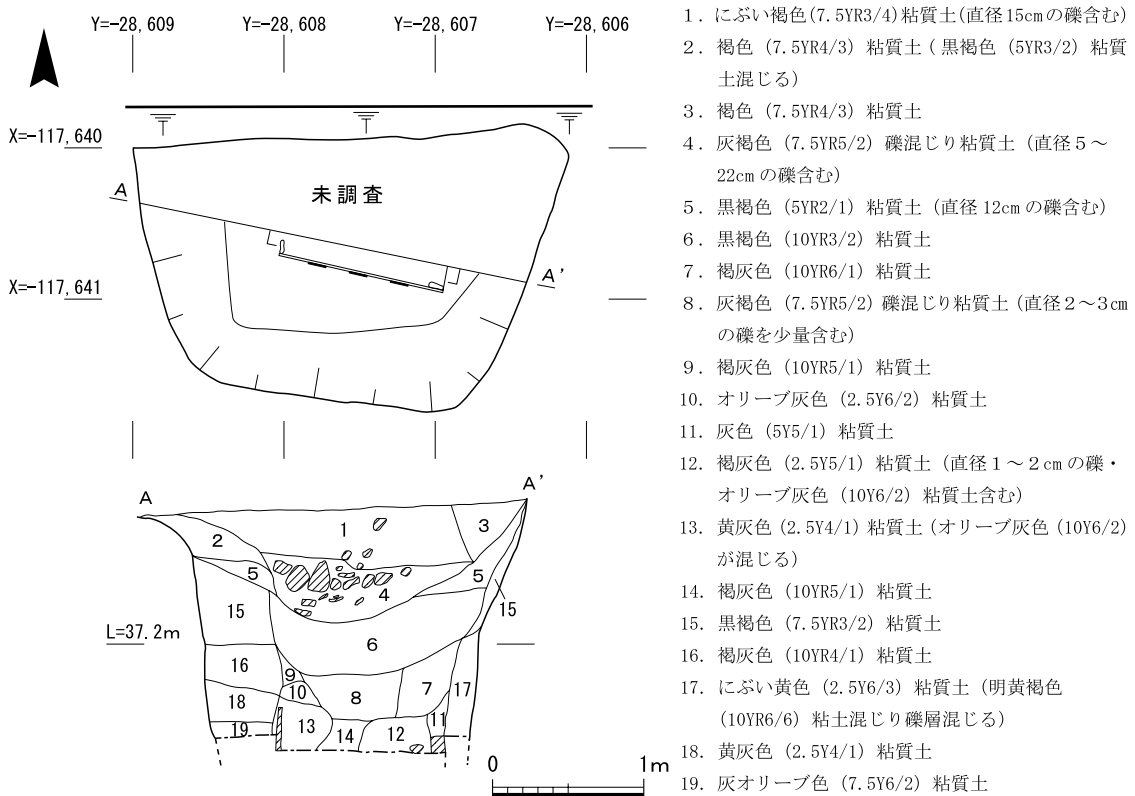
Y=-28,609　Y=-28,608　Y=-28,607　Y=-28,606

X=-117,640

A

未調査

A'

X=-117,641

A　A'

1　3　2　5　4　5　15　15　6

L=37.2m

16　9　10　8　7　17　18　19　13　14　12　11

0　1m

1. にぶい褐色(7.5YR3/4)粘質土(直径15cmの礫含む)
2. 褐色 (7.5YR4/3) 粘質土 ( 黒褐色 (5YR3/2) 粘質土混じる)
3. 褐色 (7.5YR4/3) 粘質土
4. 灰褐色 (7.5YR5/2) 礫混じり粘質土 (直径5～22cmの礫含む)
5. 黒褐色 (5YR2/1) 粘質土 (直径12cmの礫含む)
6. 黒褐色 (10YR3/2) 粘質土
7. 褐灰色 (10YR6/1) 粘質土
8. 灰褐色 (7.5YR5/2) 礫混じり粘質土 (直径2～3cmの礫を少量含む)
9. 褐灰色 (10YR5/1) 粘質土
10. オリーブ灰色 (2.5Y6/2) 粘質土
11. 灰色 (5Y5/1) 粘質土
12. 褐灰色 (2.5Y5/1) 粘質土 (直径1～2cmの礫・オリーブ灰色 (10Y6/2) 粘質土含む)
13. 黄灰色 (2.5Y4/1) 粘質土 (オリーブ灰色 (10Y6/2) が混じる)
14. 褐灰色 (10YR5/1) 粘質土
15. 黒褐色 (7.5YR3/2) 粘質土
16. 褐灰色 (10YR4/1) 粘質土
17. にぶい黄色 (2.5Y6/3) 粘質土 (明黄褐色 (10YR6/6) 粘土混じり礫層混じる)
18. 黄灰色 (2.5Y4/1) 粘質土
19. 灰オリーブ色 (7.5Y6/2) 粘質土